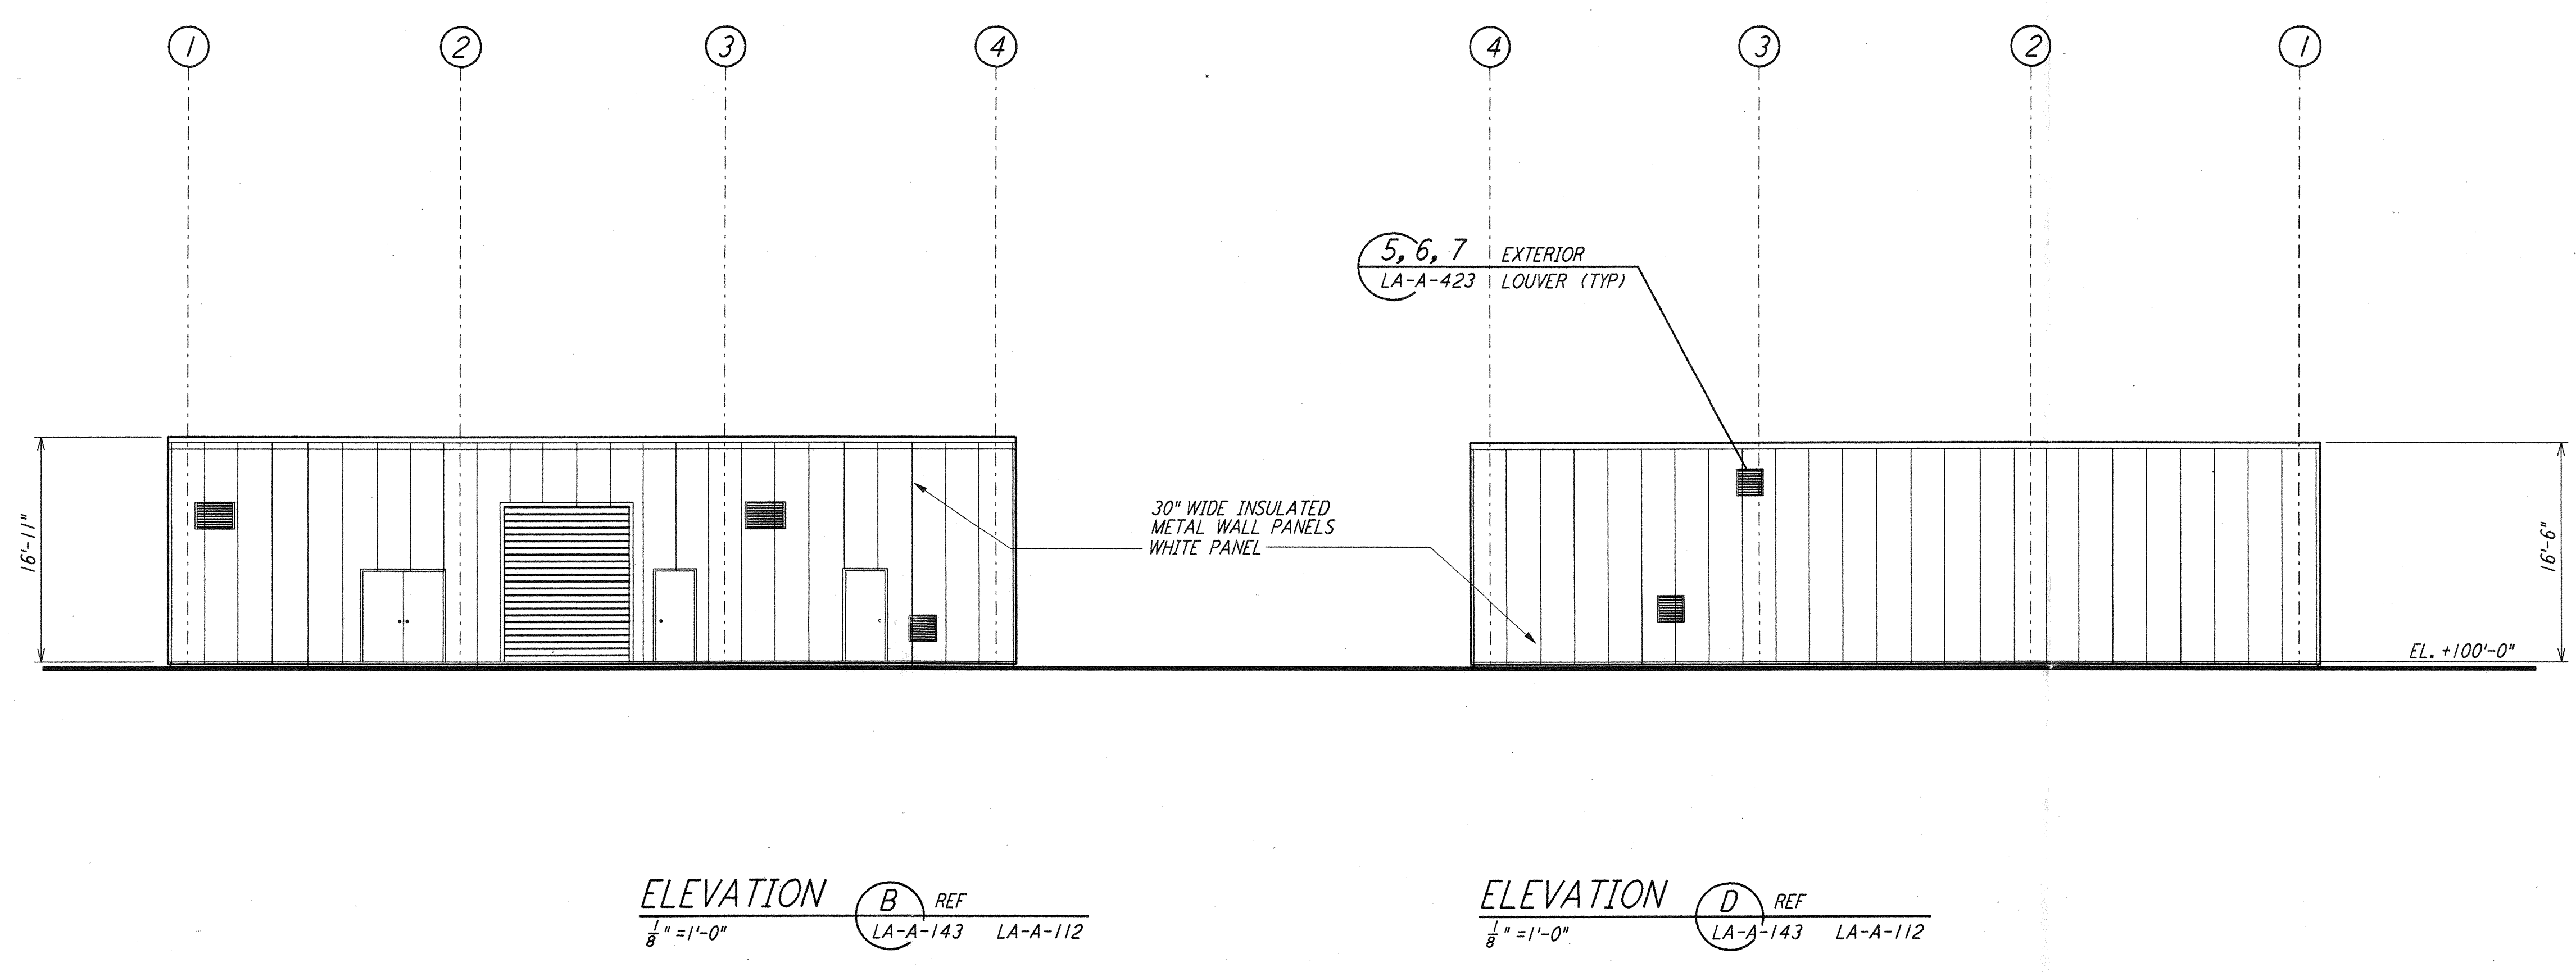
1 2 3 4 4 3 2 1

5, 6, 7 EXTERIOR
LA-A-423 LOUVER (TYP)

30" WIDE INSULATED
METAL WALL PANELS
WHITE PANEL

16'-11"

16'-6"

EL. +100'-0"

ELEVATION B REF
$\frac{1}{8}$" =1'-0" LA-A-143 LA-A-112

ELEVATION D REF
$\frac{1}{8}$" =1'-0" LA-A-143 LA-A-112